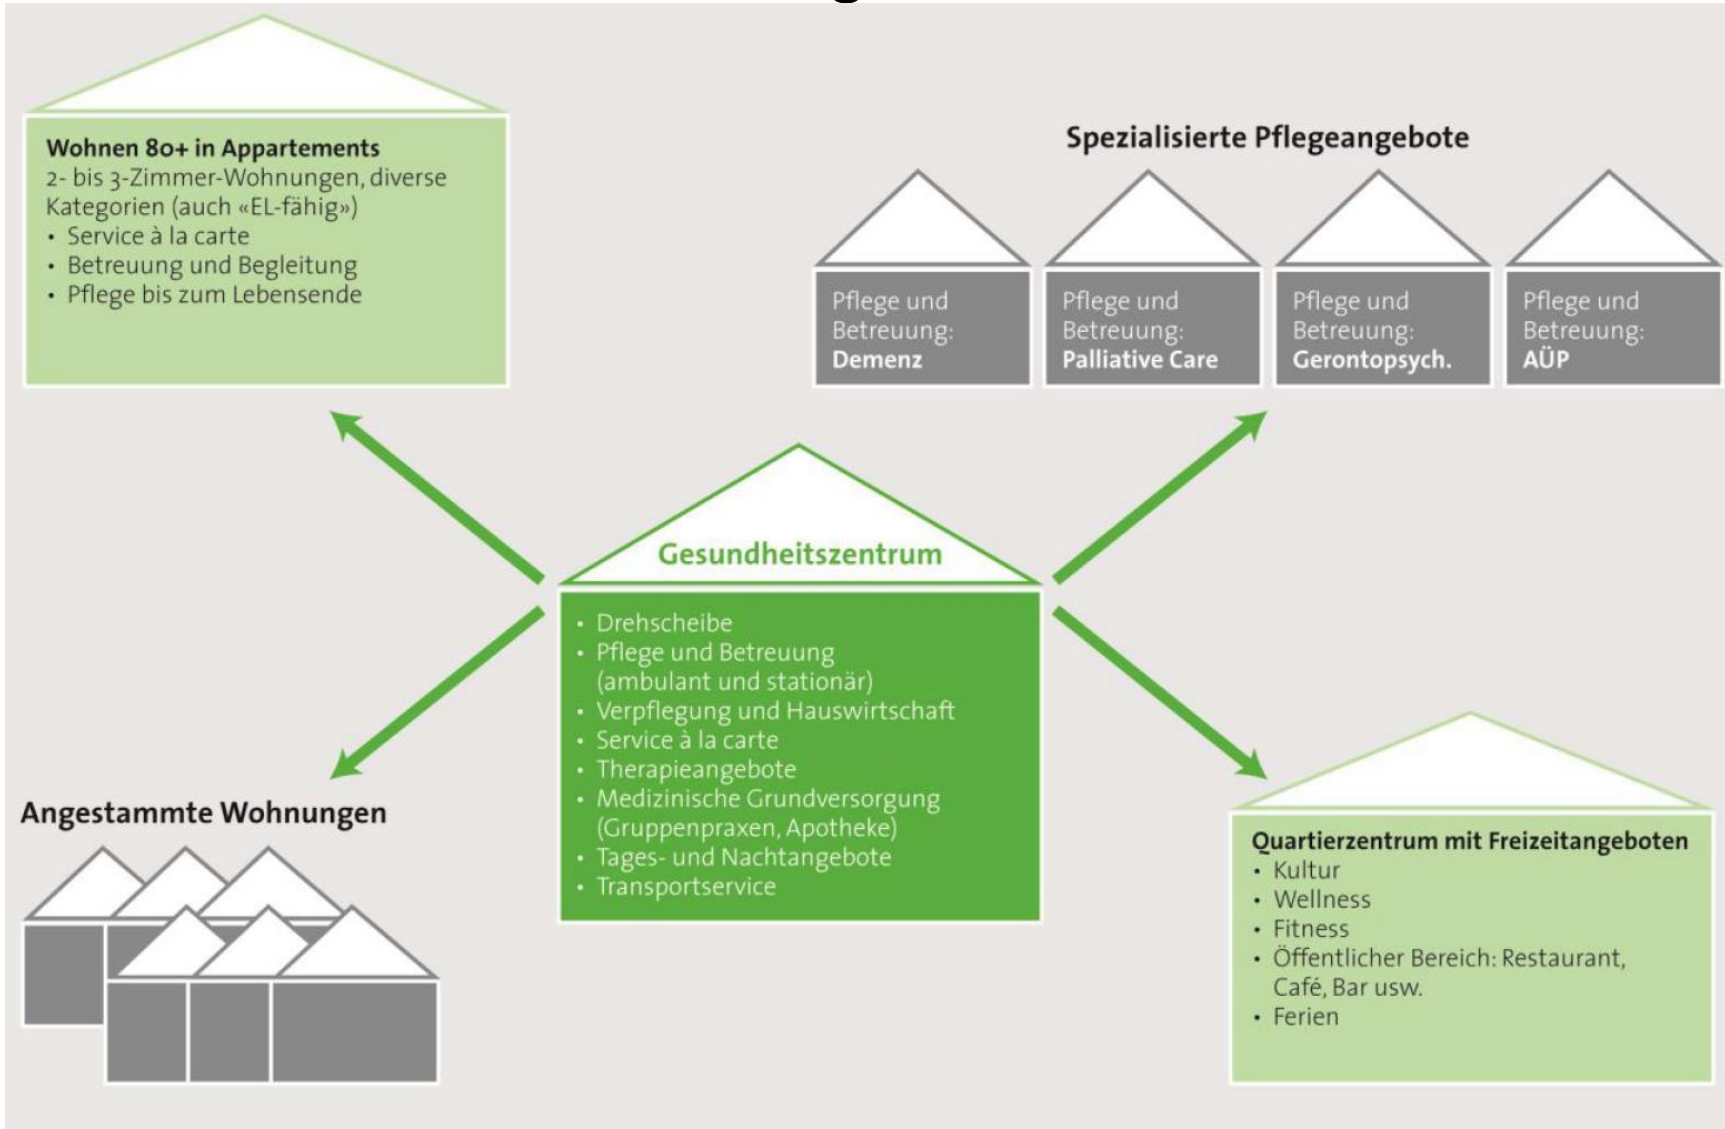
Wohnen 80+ in Appartements
2- bis 3-Zimmer-Wohnungen, diverse Kategorien (auch «EL-fähig»)
• Service à la carte
• Betreuung und Begleitung
• Pflege bis zum Lebensende

Spezialisierte Pflegeangebote

Pflege und Betreuung: Demenz

Pflege und Betreuung: Palliative Care

Pflege und Betreuung: Gerontopsych.

Pflege und Betreuung: AÜP

Gesundheitszentrum
• Drehscheibe
• Pflege und Betreuung (ambulant und stationär)
• Verpflegung und Hauswirtschaft
• Service à la carte
• Therapieangebote
• Medizinische Grundversorgung (Gruppenpraxen, Apotheke)
• Tages- und Nachtangebote
• Transportservice

Angestammte Wohnungen

Quartierzentrum mit Freizeitangeboten
• Kultur
• Wellness
• Fitness
• Öffentlicher Bereich: Restaurant, Café, Bar usw.
• Ferien